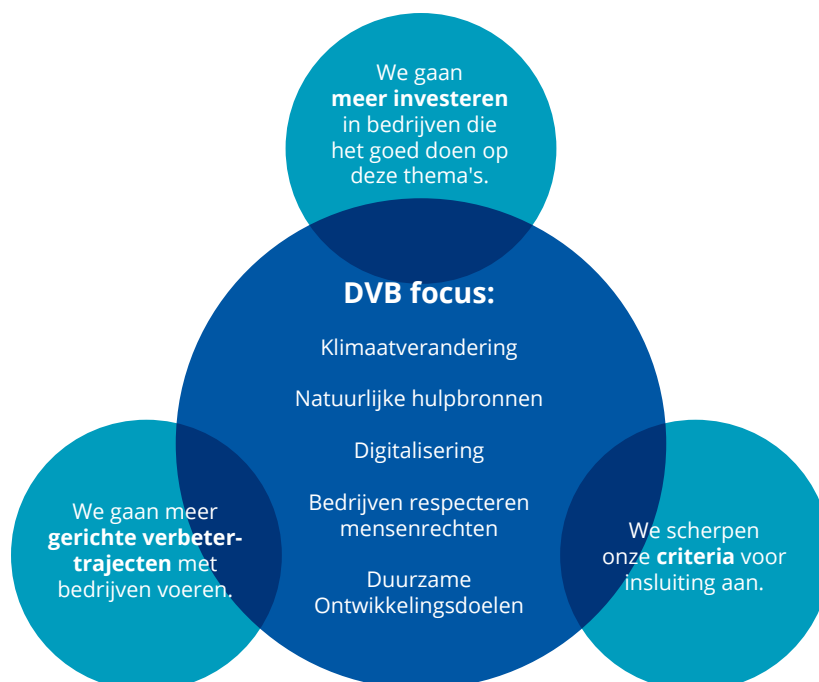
We gaan **meer investeren** in bedrijven die het goed doen op deze thema's.

**DVB focus:**

Klimaatverandering

Natuurlijke hulpbronnen

Digitalisering

Bedrijven respecteren mensenrechten

Duurzame Ontwikkelingsdoelen

We gaan meer **gerichte verbetertrajecten** met bedrijven voeren.

We scherpen onze **criteria** voor insluiting aan.